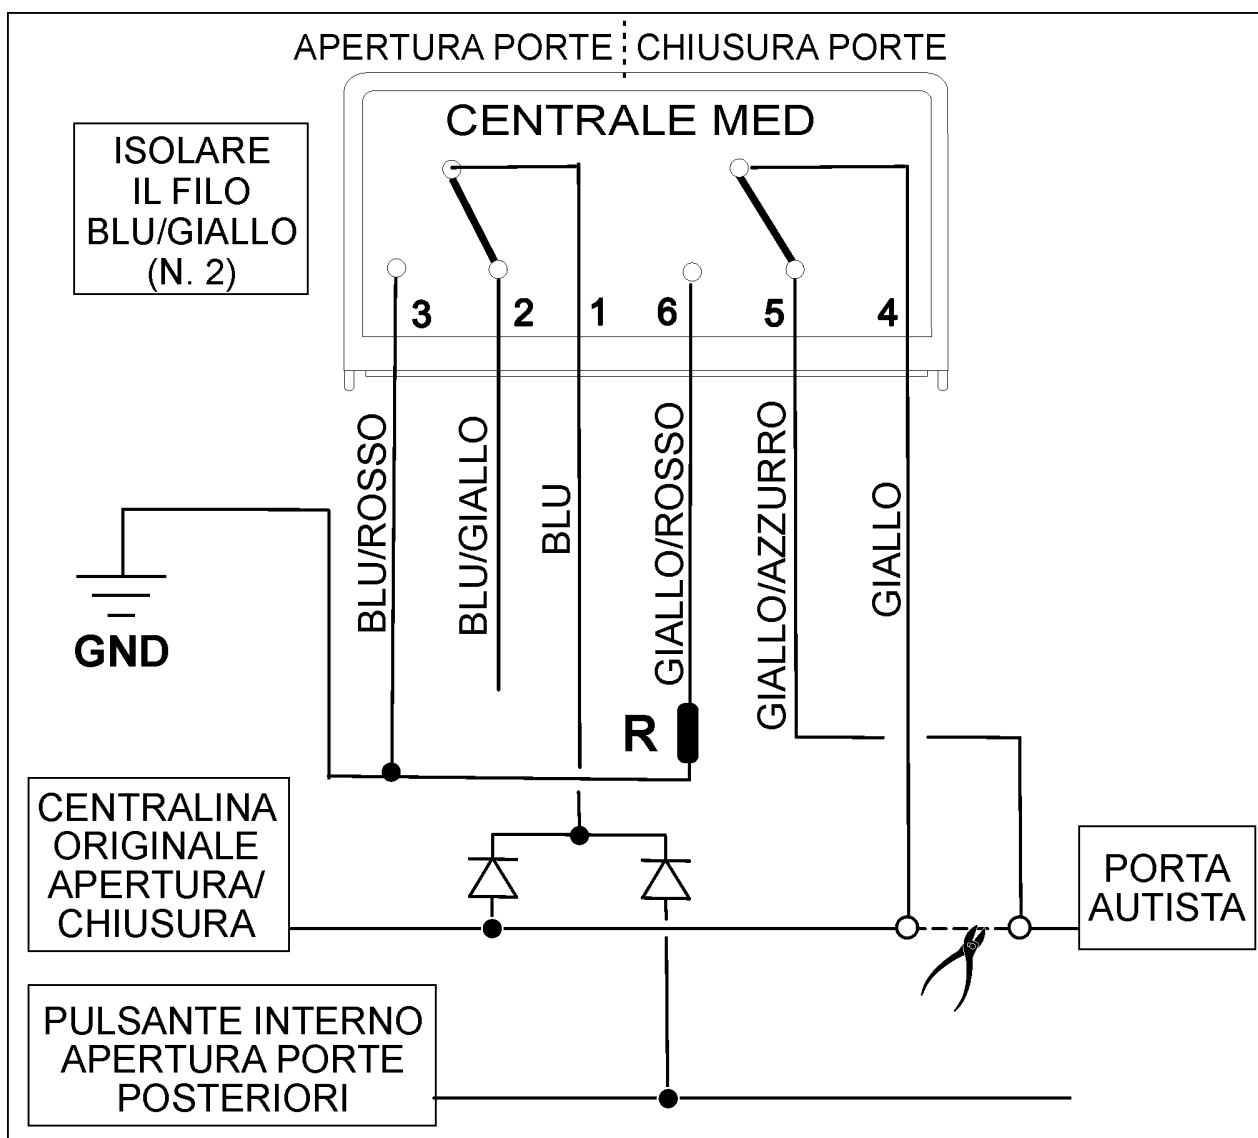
APERTURA PORTE CHIUSURA PORTE

CENTRALE MED

ISOLARE IL FILO BLU/GIALLO (N. 2)

3 2 1 6 5 4

BLU/ROSSO

BLU/GIALLO

BLU

GIALLO/ROSSO

GIALLO/AZZURRO

GIALLO

GND

R

CENTRALINA ORIGINALE APERTURA/ CHIUSURA

PORTA AUTISTA

PULSANTE INTERNO APERTURA PORTE POSTERIORI